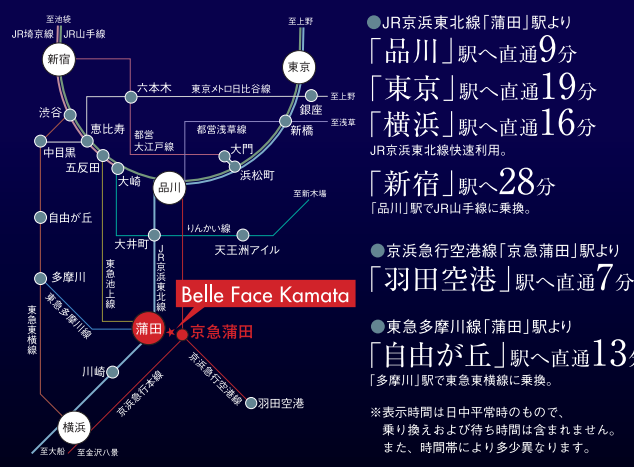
至池袋
JR埼京線
JR山手線
至上野
新宿
東京
六本木
東京メトロ日比谷線
至上野
渋谷
恵比寿
都営大江戸線
都営浅草線
銀座
至浅草
新橋
大門
中目黒
五反田
大崎
品川
浜松町
至新木場
自由が丘
りんかい線
大井町
天王洲アイル
JR京浜東北線
多摩川
東急池上線
Belle Face Kamata
東急多摩川線
東急東横線
蒲田
京急蒲田
川崎
京急空港線
京急本線
羽田空港
横浜
至大船
至金沢八景

JR京浜東北線「蒲田」駅より
「品川」駅へ直通9分
「東京」駅へ直通19分
「横浜」駅へ直通16分
JR京浜東北線快速利用。

「新宿」駅へ28分
「品川」駅でJR山手線に乗換。

京浜急行空港線「京急蒲田」駅より
「羽田空港」駅へ直通7分

東急多摩川線「蒲田」駅より
「自由が丘」駅へ直通13分
「多摩川」駅で東急東横線に乗換。

※表示時間は日中平常時のもので、乗り換えおよび待ち時間は含まれません。また、時間帯により多少異なります。